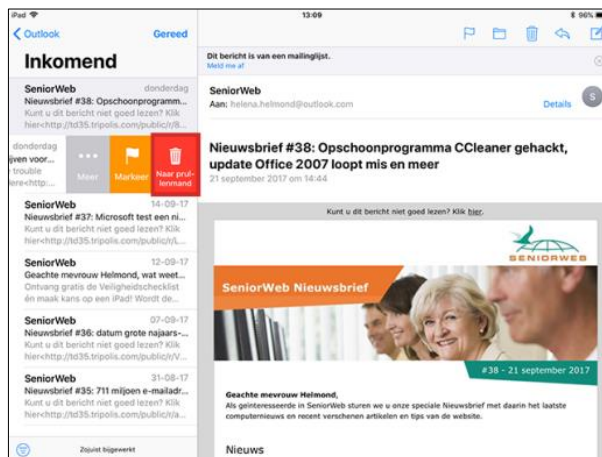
iPad
13:09
96%

Outlook
Gereed
Inkomend

SeniorWeb
donderdag
Nieuwsbrief #38: Opschoonprogramm...
Kunt u dit bericht niet goed lezen? Klik hier<http://td35.tripolis.com/public/r/8...

donderdag
ijven voor...
trouble
ere<http:...

Meer
Markeer
Naar prullenmand

SeniorWeb
14-09-17
Nieuwsbrief #37: Microsoft test een ni...
Kunt u dit bericht niet goed lezen? Klik hier<http://td35.tripolis.com/public/r/L...

SeniorWeb
12-09-17
Geachte mevrouw Helmond, wat weet...
Ontvang gratis de Veiligheidschecklist én maak kans op een iPad! Wordt de...

SeniorWeb
07-09-17
Nieuwsbrief #36: datum grote najaars-...
Kunt u dit bericht niet goed lezen? Klik hier<http://td35.tripolis.com/public/r/V...

SeniorWeb
31-08-17
Nieuwsbrief #35: 711 miljoen e-mailadr...
Kunt u dit bericht niet goed lezen? Klik hier<http://td35.tripolis.com/public/r/a...

Zojuist bijgewerkt

Dit bericht is van een mailinglijst.
Meld me af

SeniorWeb
Aan: helena.helmond@outlook.com
Details

Nieuwsbrief #38: Opschoonprogramma CCleaner gehackt, update Office 2007 loopt mis en meer
21 september 2017 om 14:44

Kunt u dit bericht niet goed lezen? Klik hier.

SENIORWEB
SeniorWeb Nieuwsbrief
#38 - 21 september 2017

Geachte mevrouw Helmond,
Als geïnteresseerde in SeniorWeb sturen we u onze speciale Nieuwsbrief met daarin het laatste computernieuws en recent verschenen artikelen en tips van de website.

Nieuws